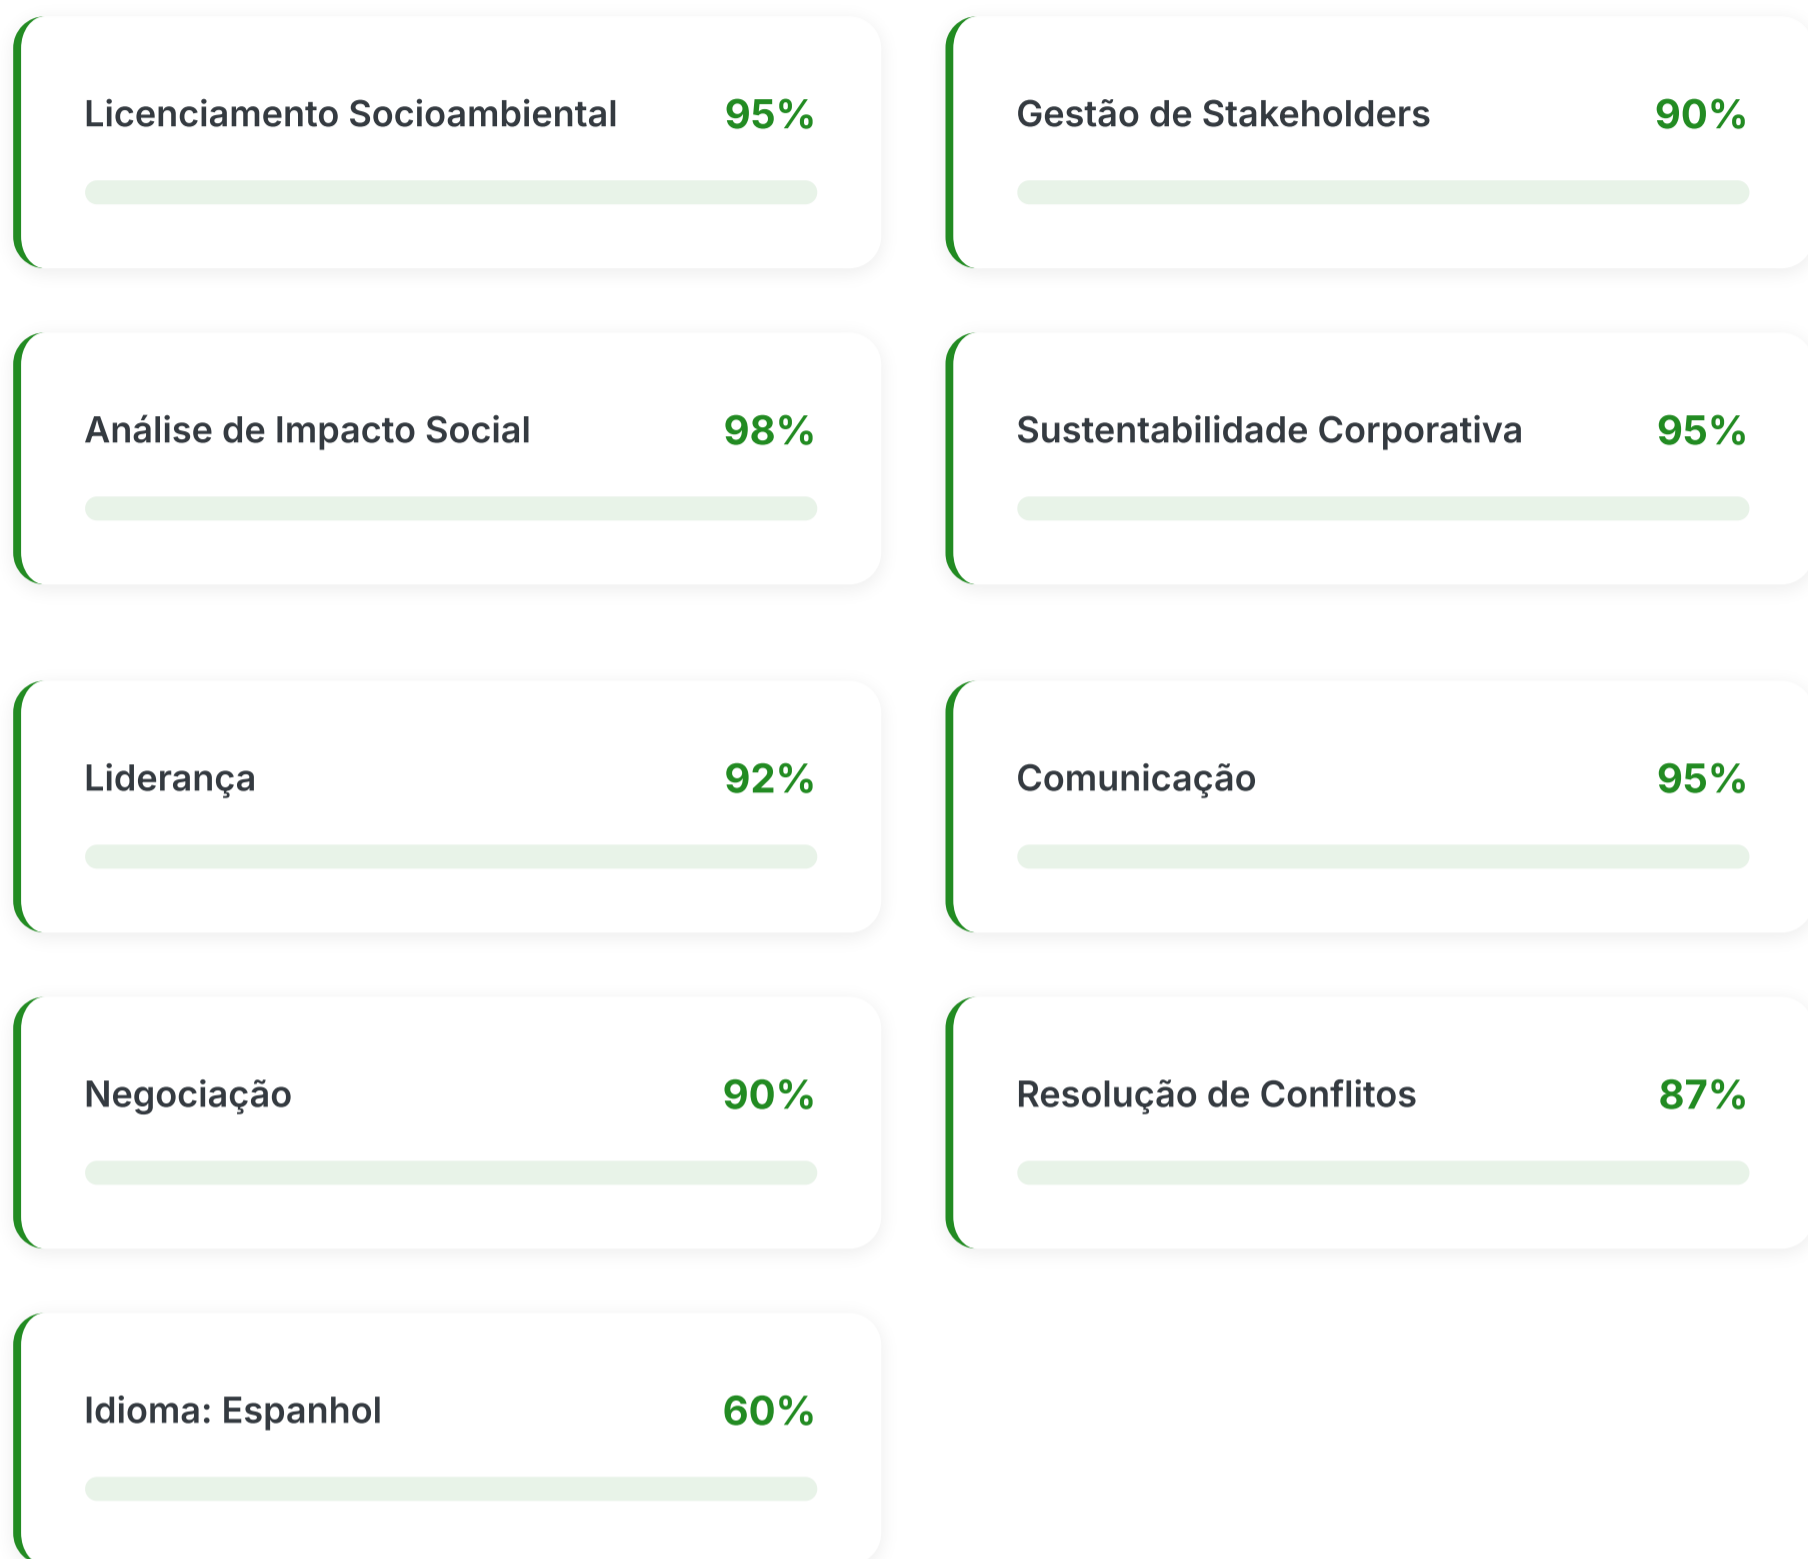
Licenciamento Socioambiental 95%

Gestão de Stakeholders 90%

Análise de Impacto Social 98%

Sustentabilidade Corporativa 95%

Liderança 92%

Comunicação 95%

Negociação 90%

Resolução de Conflitos 87%

Idioma: Espanhol 60%